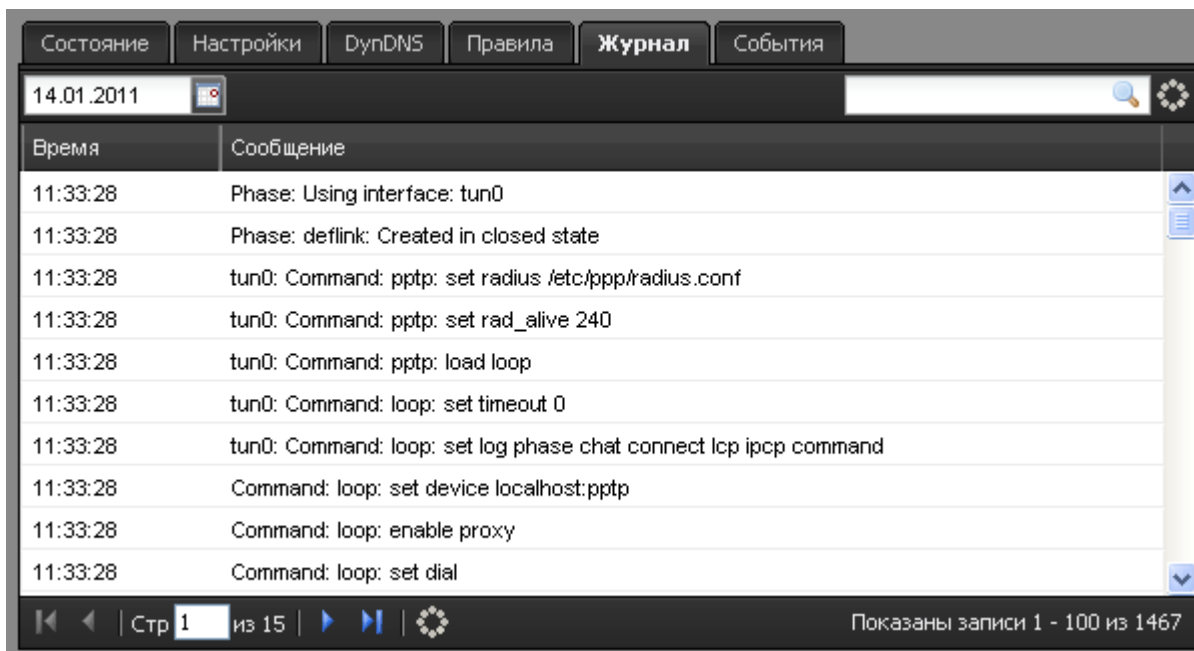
Состояние | Настройки | DynDNS | Правила | Журнал | События

14.01.2011

| Время | Сообщение |
|---|---|
| 11:33:28 | Phase: Using interface: tun0 |
| 11:33:28 | Phase: deflink: Created in closed state |
| 11:33:28 | tun0: Command: pptp: set radius /etc/ppp/radius.conf |
| 11:33:28 | tun0: Command: pptp: set rad_alive 240 |
| 11:33:28 | tun0: Command: pptp: load loop |
| 11:33:28 | tun0: Command: loop: set timeout 0 |
| 11:33:28 | tun0: Command: loop: set log phase chat connect lcp ipcp command |
| 11:33:28 | Command: loop: set device localhost:pptp |
| 11:33:28 | Command: loop: enable proxy |
| 11:33:28 | Command: loop: set dial |

Стр 1 из 15

Показаны записи 1 - 100 из 1467